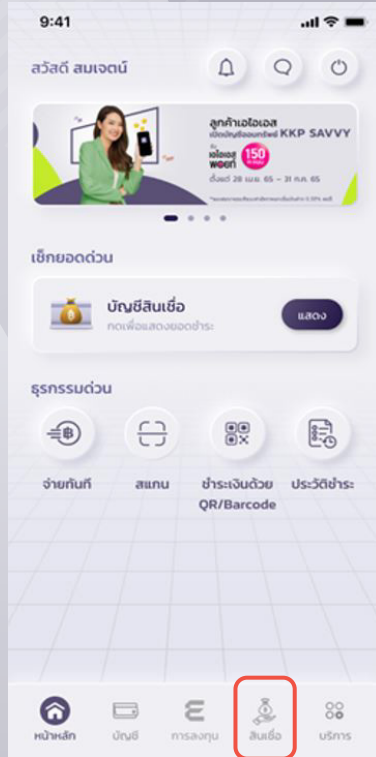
9:41

สวัสดี สมเจตน์

ลูกค้าเอไอเอส เปิดบัญชีออมทรัพย์ KKP SAVVY รับ เอไอเอส พอยท์ 150 ตั้งแต่ 28 เม.ย. 65 – 31 ก.ค. 65

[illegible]

เช็กยอดด่วน

บัญชีสินเชื่อ
กดเพื่อแสดงยอดชำระ

แสดง

ธุรกรรมด่วน

จ่ายทันที

สแกน

ชำระเงินด้วย QR/Barcode

ประวัติชำระ

หน้าหลัก

บัญชี

การลงทุน

สินเชื่อ

บริการ